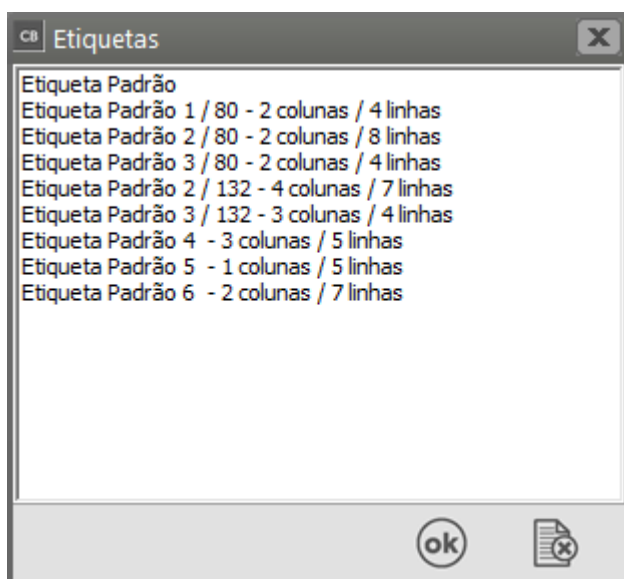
CB Etiquetas

Etiqueta Padrão
Etiqueta Padrão 1 / 80 - 2 colunas / 4 linhas
Etiqueta Padrão 2 / 80 - 2 colunas / 8 linhas
Etiqueta Padrão 3 / 80 - 2 colunas / 4 linhas
Etiqueta Padrão 2 / 132 - 4 colunas / 7 linhas
Etiqueta Padrão 3 / 132 - 3 colunas / 4 linhas
Etiqueta Padrão 4 - 3 colunas / 5 linhas
Etiqueta Padrão 5 - 1 colunas / 5 linhas
Etiqueta Padrão 6 - 2 colunas / 7 linhas

ok